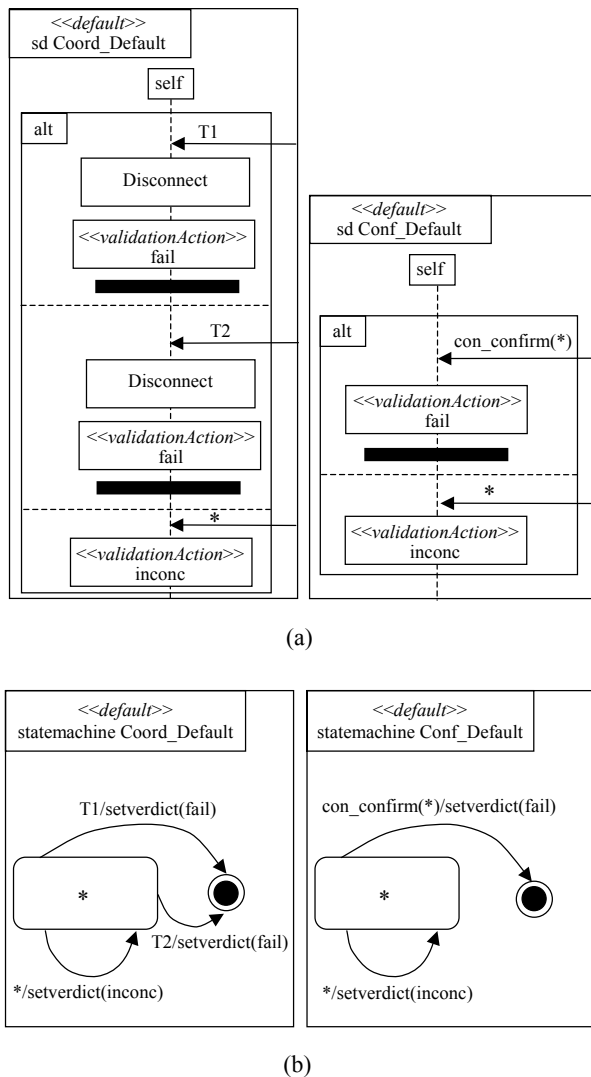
<<default>>
sd Coord_Default

self

alt

T1

Disconnect

<<validationAction>>
fail

T2

Disconnect

<<validationAction>>
fail

*

<<validationAction>>
inconc

<<default>>
sd Conf_Default

self

alt

con_confirm(*)

<<validationAction>>
fail

*

<<validationAction>>
inconc

(a)

<<default>>
statemachine Coord_Default

T1/setverdict(fail)

*

T2/setverdict(fail)

*/setverdict(inconc)

<<default>>
statemachine Conf_Default

con_confirm(*)/setverdict(fail)

*

*/setverdict(inconc)

(b)